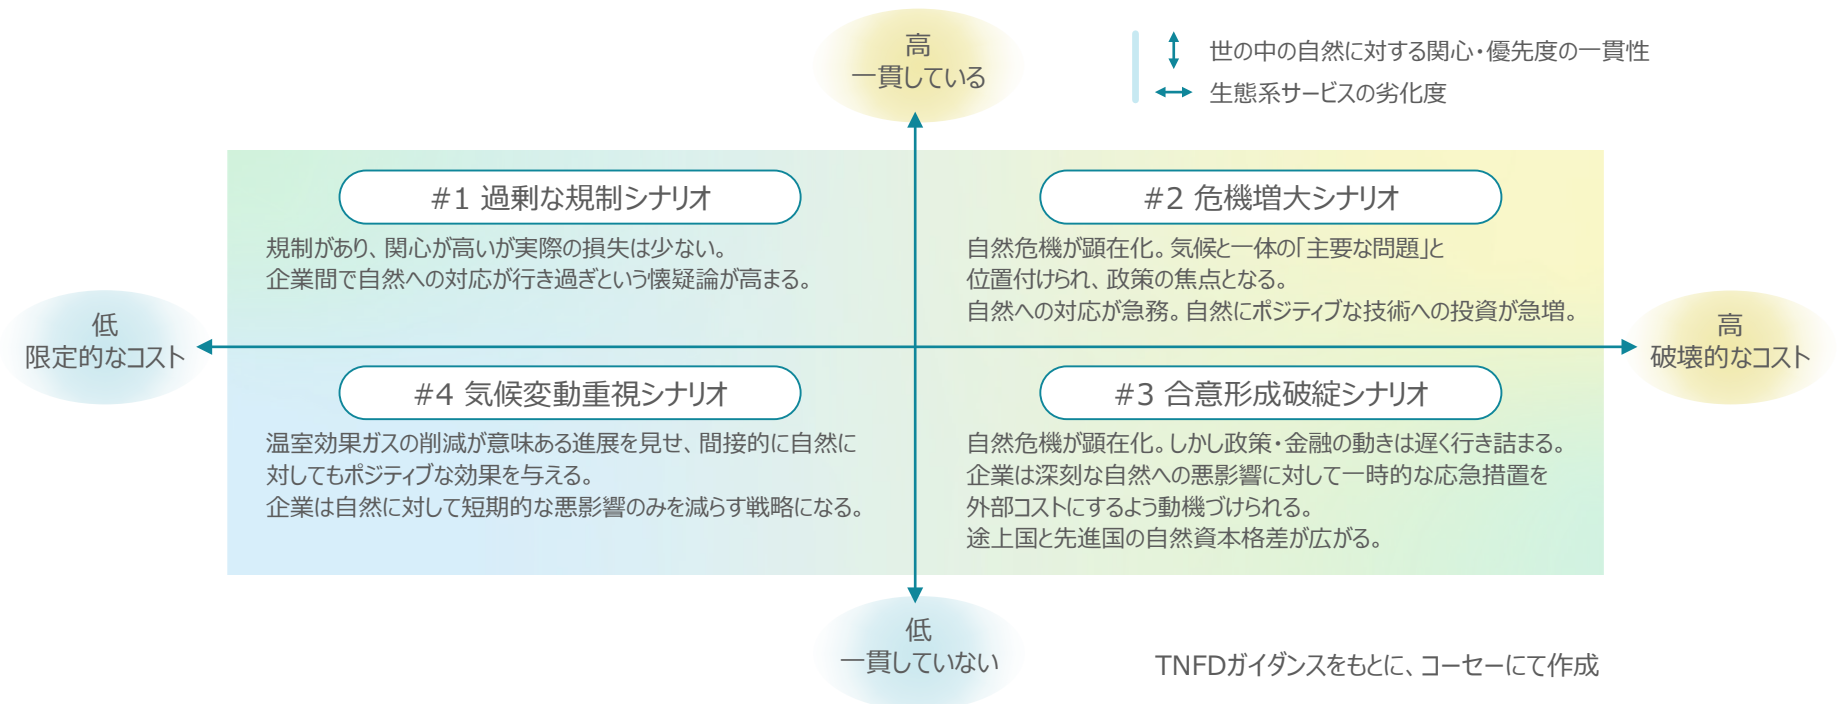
高
一貫している

世の中の自然に対する関心・優先度の一貫性
生態系サービスの劣化度

#1 過剰な規制シナリオ

規制があり、関心が高いが実際の損失は少ない。
企業間で自然への対応が行き過ぎという懐疑論が高まる。

#2 危機増大シナリオ

自然危機が顕在化。気候と一体の「主要な問題」と位置付けられ、政策の焦点となる。
自然への対応が急務。自然にポジティブな技術への投資が急増。

低
限定的なコスト

高
破壊的なコスト

#4 気候変動重視シナリオ

温室効果ガスの削減が意味ある進展を見せ、間接的に自然に対してもポジティブな効果を与える。
企業は自然に対して短期的な悪影響のみを減らす戦略になる。

#3 合意形成破綻シナリオ

自然危機が顕在化。しかし政策・金融の動きは遅く行き詰まる。
企業は深刻な自然への悪影響に対して一時的な応急措置を外部コストにするよう動機づけられる。
途上国と先進国の自然資本格差が広がる。

低
一貫していない

TNFDガイダンスをもとに、コーセーにて作成